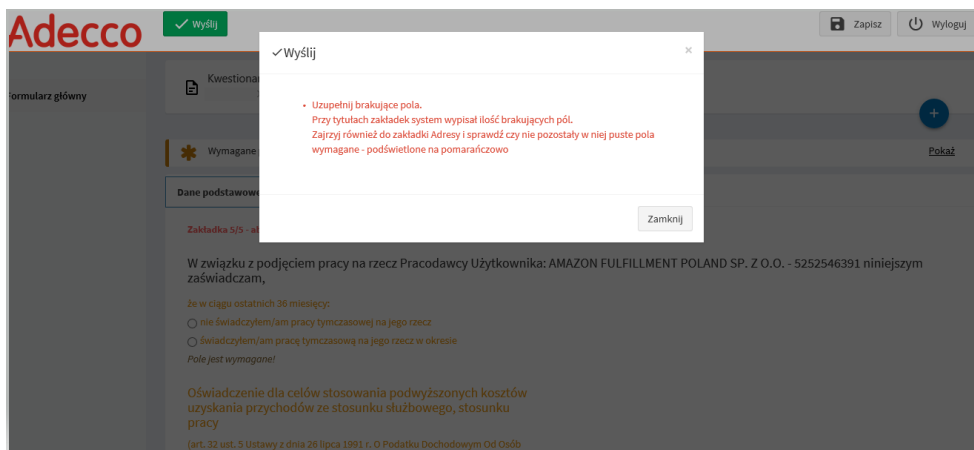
Adecco

✓ Wyślij

Zapisz

Wyloguj

Formularz główny

Kwestiona

✓Wyślij

×

• Uzupełnij brakujące pola.
Przy tytułach zakładek system wypisał ilość brakujących pól.
Zajrzyj również do zakładki Adresy i sprawdź czy nie pozostały w niej puste pola wymagane - podświetlone na pomarańczowo

Zamknij

+

Wymagane

Pokaż

Dane podstawowe

Zakładka 5/5 - al

W związku z podjęciem pracy na rzecz Pracodawcy Użytkownika: AMAZON FULFILLMENT POLAND SP. Z O.O. - 5252546391 niniejszym zaświadczam,

że w ciągu ostatnich 36 miesięcy:

nie świadczyłem/am pracy tymczasowej na jego rzecz

świadczyłem/am pracę tymczasową na jego rzecz w okresie

Pole jest wymagane!

Oświadczenie dla celów stosowania podwyższonych kosztów uzyskania przychodów ze stosunku służbowego, stosunku pracy

(art. 32 ust. 5 Ustawy z dnia 26 lipca 1991 r. O Podatku Dochodowym Od Osób